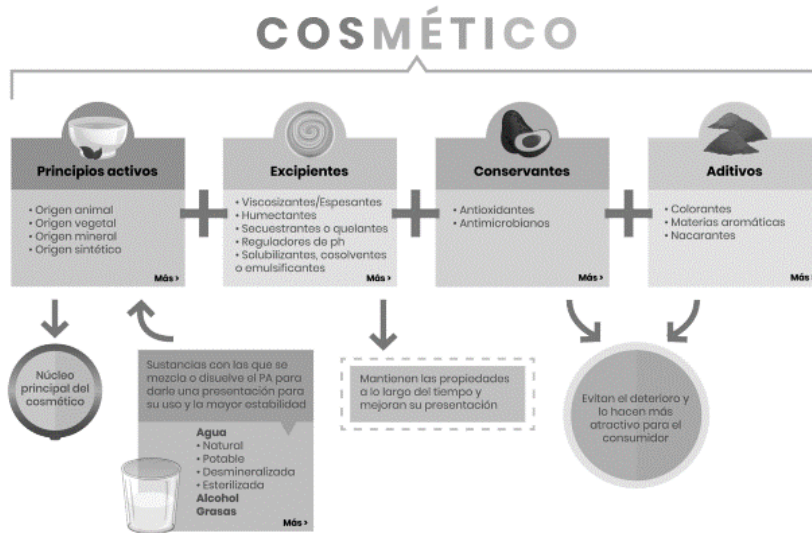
COSMÉTICO

Principios activos

• Origen animal
• Origen vegetal
• Origen mineral
• Origen sintético

Más ›

Excipientes

• Viscosizantes/Espesantes
• Humectantes
• Secuestrantes o quelantes
• Reguladores de ph
• Solubilizantes, cosolventes o emulsificantes

Más ›

Conservantes

• Antioxidantes
• Antimicrobianos

Más ›

Aditivos

• Colorantes
• Materias aromáticas
• Nacarantes

Más

Núcleo principal del cosmético

Sustancias con las que se mezcla o disuelve el PA para darle una presentación para su uso y la mayor estabilidad

Agua
• Natural
• Potable
• Desmineralizada
• Esterilizada
Alcohol
Grasas

Más ›

Mantienen las propiedades a lo largo del tiempo y mejoran su presentación

Evitan el deterioro y lo hacen más atractivo para el consumidor